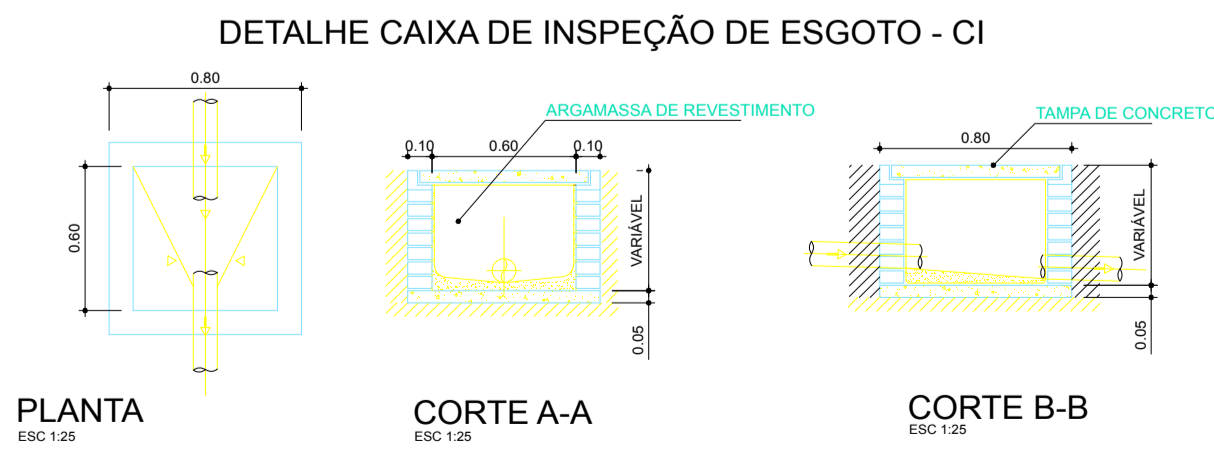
DETALHE CAIXA DE INSPEÇÃO DE ESGOTO - CI

0.80

0.60

PLANTA
ESC 1:25

ARGAMASSA DE REVESTIMENTO

0.10 0.60 0.10

VARIÁVEL

0.05

CORTE A-A
ESC 1:25

TAMPA DE CONCRETO

0.80

VARIÁVEL

0.05

CORTE B-B
ESC 1:25